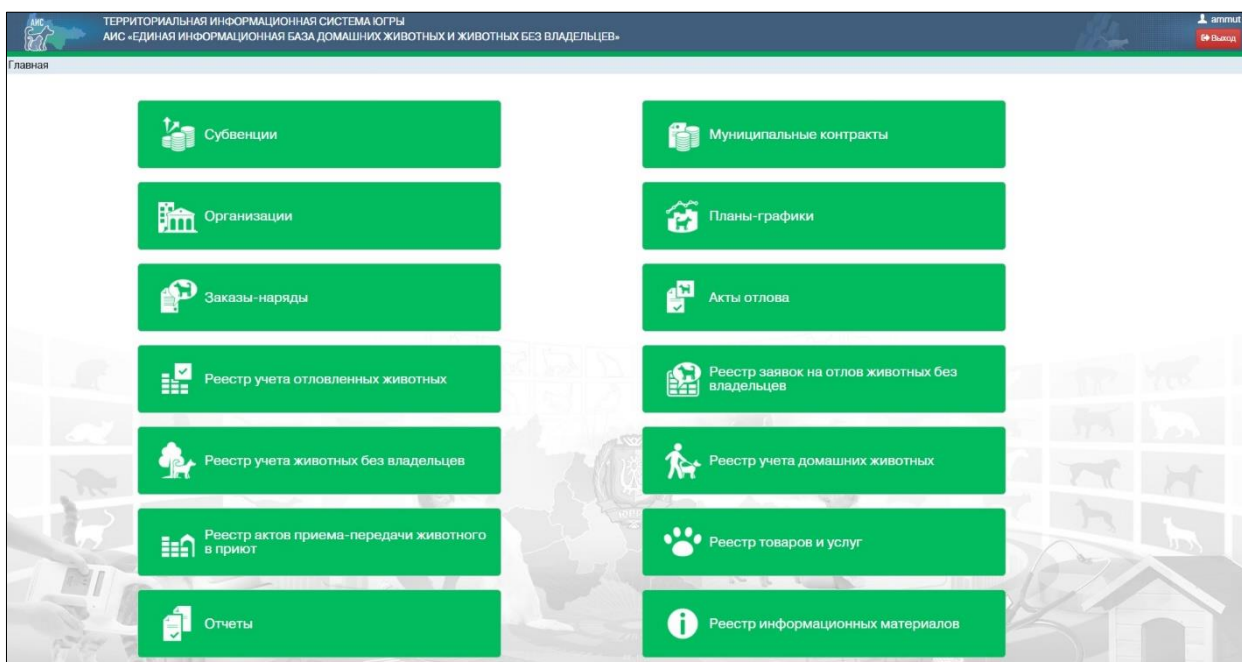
АИС

ТЕРРИТОРИАЛЬНАЯ ИНФОРМАЦИОННАЯ СИСТЕМА ЮГРЫ
АИС «ЕДИНАЯ ИНФОРМАЦИОННАЯ БАЗА ДОМАШНИХ ЖИВОТНЫХ И ЖИВОТНЫХ БЕЗ ВЛАДЕЛЬЦЕВ»

ammut
Выход

Главная

Субвенции

Муниципальные контракты

Организации

Планы-графики

Заказы-наряды

Акты отлова

Реестр учета отловленных животных

Реестр заявок на отлов животных без владельцев

Реестр учета животных без владельцев

Реестр учета домашних животных

Реестр актов приема-передачи животного в приют

Реестр товаров и услуг

Отчеты

Реестр информационных материалов